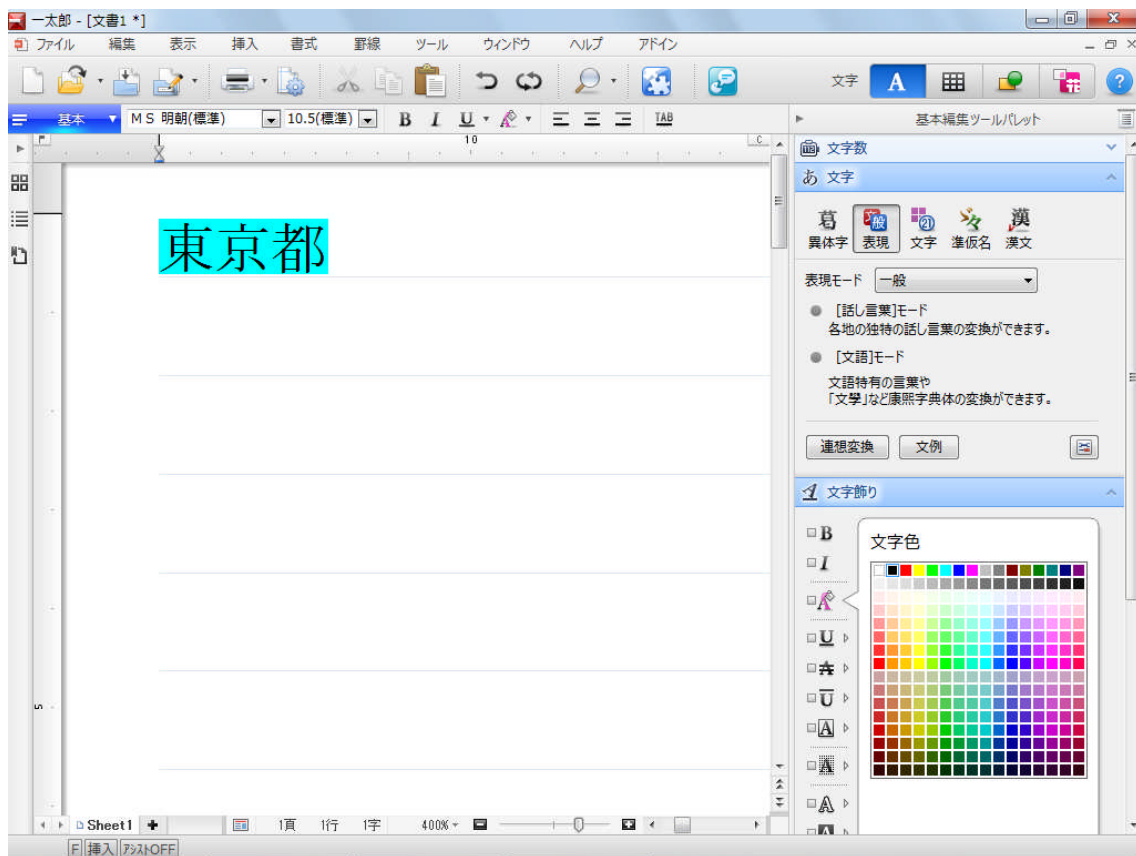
一太郎 - [文書1 *]

ファイル 編集 表示 挿入 書式 罫線 ツール ウィンドウ ヘルプ アドイン

文字 A

基本 MS 明朝(標準) 10.5(標準) B I U TAB

基本編集ツールパレット

10

東京都

文字数

あ 文字

異体字 表現 文字 準仮名 漢文

表現モード 一般

[話し言葉]モード
各地の独特の話し言葉の変換ができます。

[文語]モード
文語特有の言葉や
「文學」など康煕字典体の変換ができます。

連想変換 文例

文字飾り

B
I
U
A

文字色

Sheet1 1頁 1行 1字 400%

F 挿入 アシストOFF